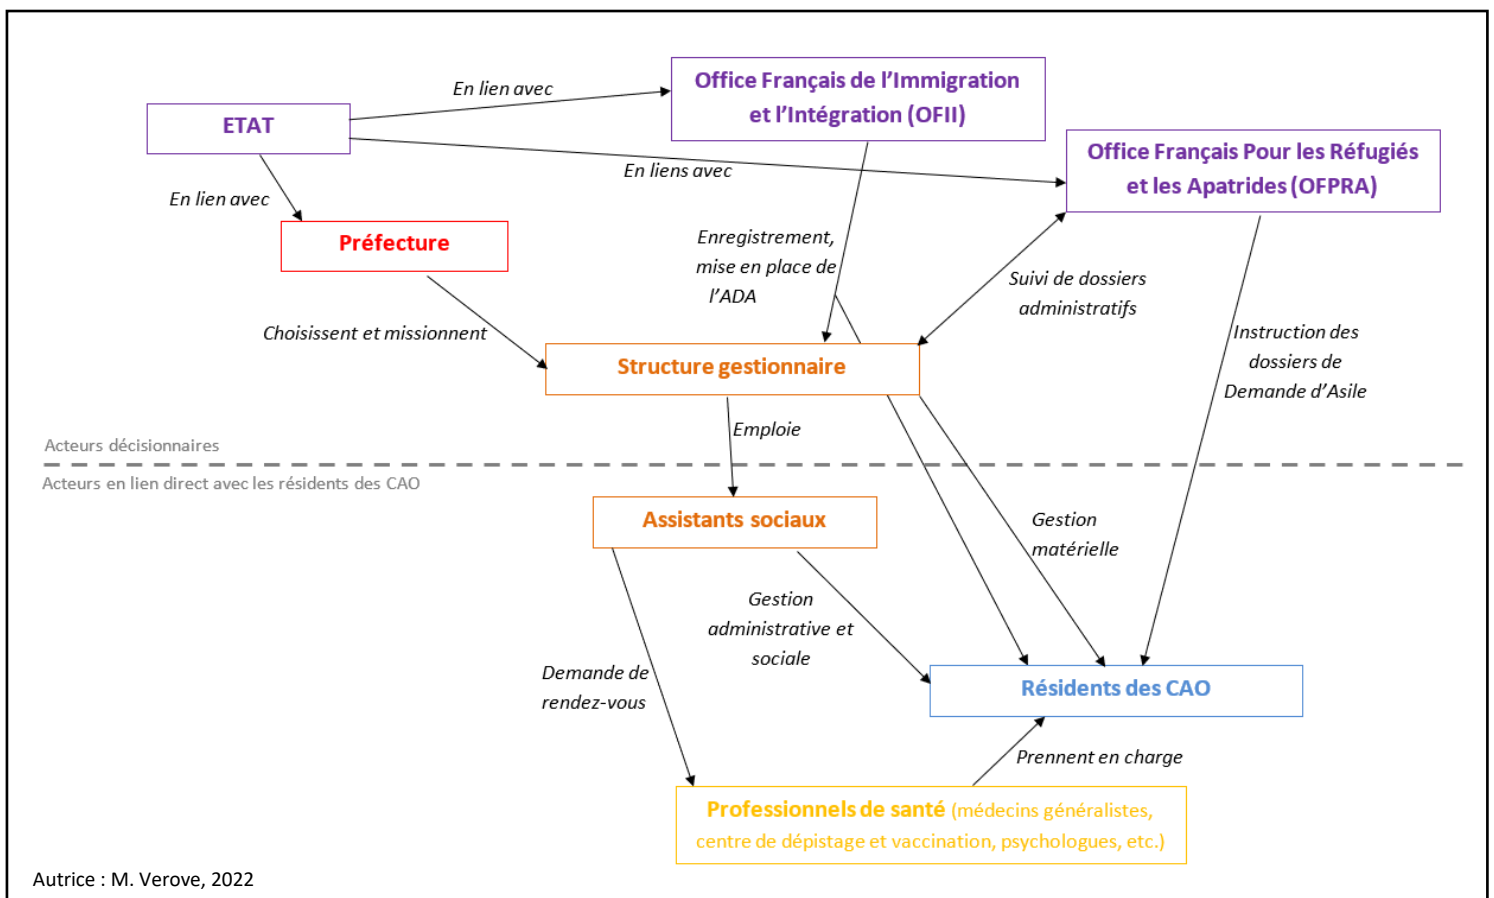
ETAT

En lien avec

Office Français de l'Immigration et l'Intégration (OFII)

En liens avec

Office Français Pour les Réfugiés et les Apatrides (OFPRA)

En lien avec

Préfecture

Enregistrement, mise en place de l'ADA

Suivi de dossiers administratifs

Choisissent et missionnent

Instruction des dossiers de Demande d'Asile

Structure gestionnaire

Emploie

Acteurs décisionnaires

Acteurs en lien direct avec les résidents des CAO

Assistants sociaux

Gestion matérielle

Gestion administrative et sociale

Demande de rendez-vous

Résidents des CAO

Prennent en charge

Professionnels de santé (médecins généralistes, centre de dépistage et vaccination, psychologues, etc.)

Autrice : M. Verove, 2022